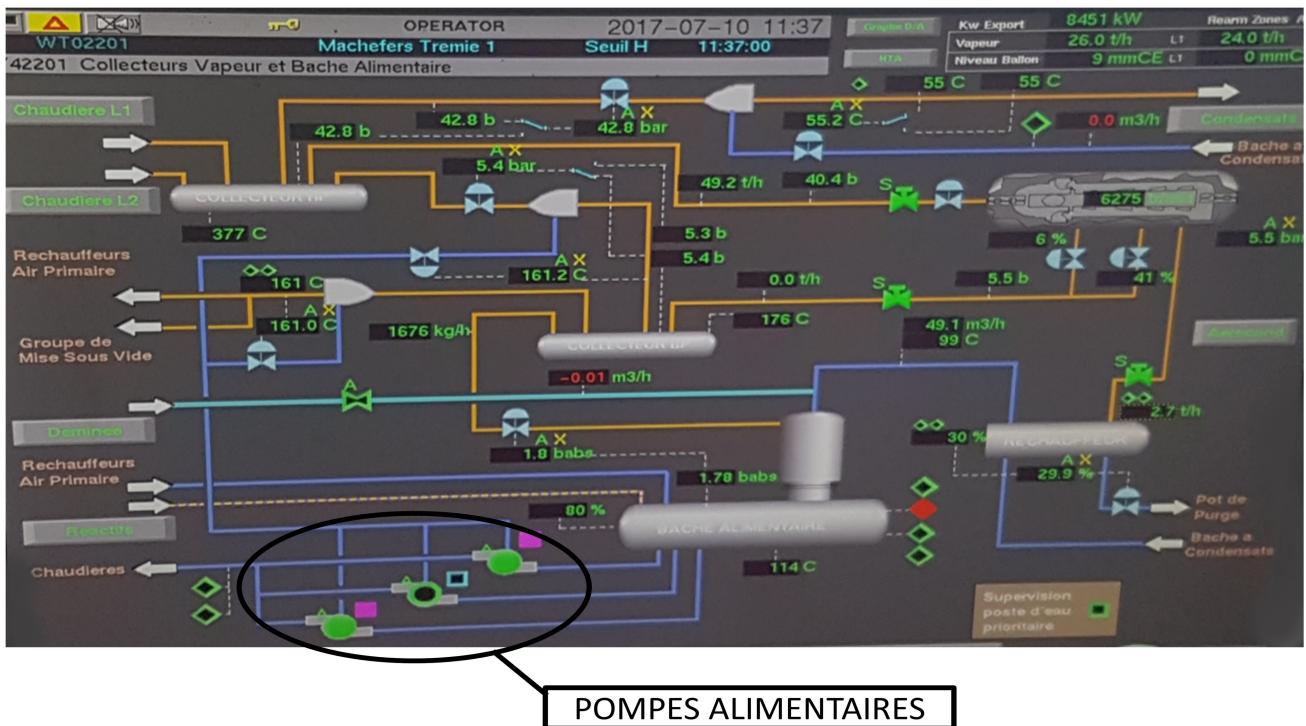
OPERATOR 2017-07-10 11:37
WT02201 Machefers Tremie 1 Seuil H 11:37:00
742201 Collecteurs Vapeur et Bache Alimentaire
Graphe D/A
HTA
Kw Export 8451 kW
Vapeur 26.0 t/h L1 24.0 t/h
Niveau Ballon 9 mmCE L1 0 mmC
Rearm Zones A

Chaudiere L1
Chaudiere L2
42.8 b
42.8 b
A X
42.8 bar
55 C
55 C
A X
55.2 C
0.0 m3/h
Condensats
Bache a Condensats
A X
5.4 bar
COLLECTEUR HP
49.2 t/h
40.4 b
S
6275
377 C
5.3 b
5.4 b
6 %
A X
5.5 bar
Rechauffeurs Air Primaire
A X
161.2 C
5.5 b
41 %
161 C
A X
161.0 C
0.0 t/h
S
Groupe de Mise Sous Vide
1676 kg/h
COLLECTEUR BP
176 C
49.1 m3/h
99 C
A
-0.01 m3/h
S
Demineralisee
A
2.7 t/h
A X
1.8 babs
30 %
RECHAUFFEUR
Rechauffeurs Air Primaire
1.78 babs
A X
29.9 %
Pot de Purge
Reactifs
80 %
BACHE ALIMENTAIRE
Bache a Condensats
Chaudieres
A
114 C
A
A
Supervision poste d'eau prioritaire

POMPES ALIMENTAIRES